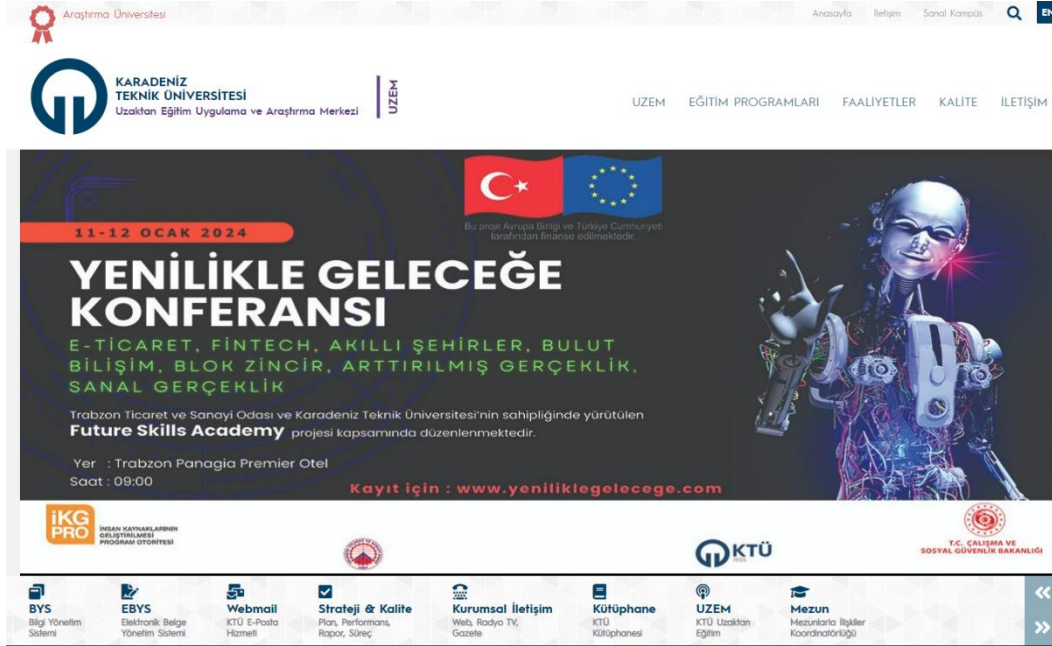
Araştırma Üniversitesi

Anasayfa İletişim Sanal Kampüs EN

KARADENİZ TEKNİK ÜNİVERSİTESİ
Uzaktan Eğitim Uygulama ve Araştırma Merkezi
UZEM

UZEM EĞİTİM PROGRAMLARI FAALİYETLER KALİTE İLETİŞİM

Bu proje Avrupa Birliği ve Türkiye Cumhuriyeti tarafından finanse edilmektedir.

11-12 OCAK 2024

YENİLİKLE GELECEĞE KONFERANSI

E-TİCARET, FİNTECH, AKILLI ŞEHİRLER, BULUT BİLİŞİM, BLOK ZİNCİR, ARTTIRILMIŞ GERÇEKLİK, SANAL GERÇEKLİK

Trabzon Ticaret ve Sanayi Odası ve Karadeniz Teknik Üniversitesi'nin sahipliğinde yürütülen Future Skills Academy projesi kapsamında düzenlenmektedir.

Yer : Trabzon Panagia Premier Otel
Saat : 09:00

Kayıt için : www.yeniliklegelecege.com

İKG PRO İNSAN KAYNAKLARININ GELİŞTİRİLMESİ PROGRAM OTORİTESİ

KTÜ

T.C. ÇALIŞMA VE SOSYAL GÜVENLİK BAKANLIĞI

BYS Bilgi Yönetim Sistemi
EBYS Elektronik Belge Yönetim Sistemi
Webmail KTÜ E-Posta Hizmeti
Strateji & Kalite Plan, Performans, Rapor, Süreç
Kurumsal İletişim Web, Radyo TV, Gazete
Kütüphane KTÜ Kütüphanesi
UZEM KTÜ Uzaktan Eğitim
Mezun Mezunlarla İlişkiler Koordinatörlüğü